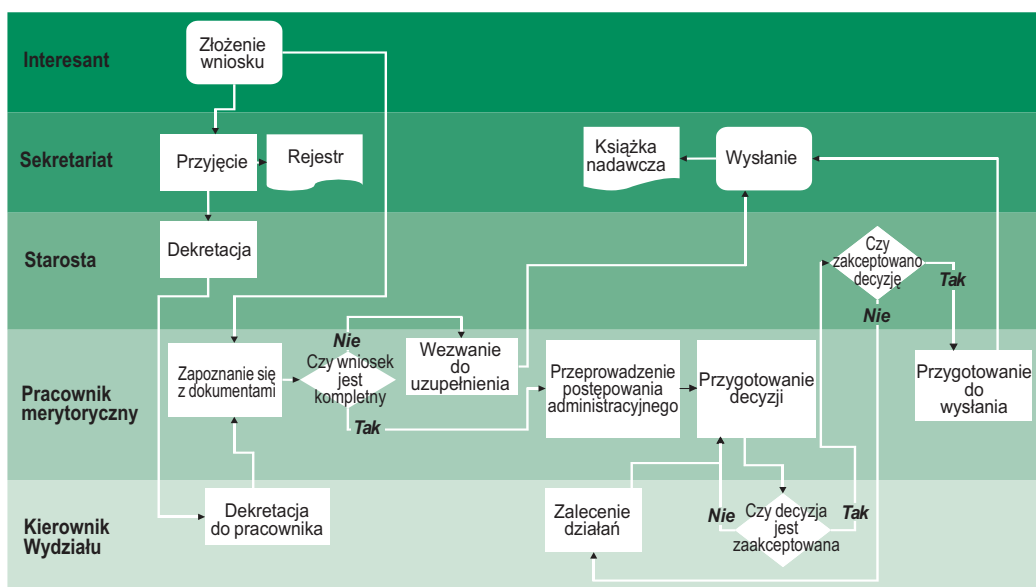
Interesant

Złożenie wniosku

Sekretariat

Przyjęcie

Rejestr

Książka nadawcza

Wysłanie

Starosta

Dekretacja

Czy zakceptowano decyzję

Tak

Nie

Pracownik merytoryczny

Zapoznanie się z dokumentami

Nie

Czy wniosek jest kompletny

Tak

Wezwanie do uzupełnienia

Przeprowadzenie postępowania administracyjnego

Przygotowanie decyzji

Przygotowanie do wysłania

Kierownik Wydziału

Dekretacja do pracownika

Zalecenie działań

Nie

Czy decyzja jest zaakceptowana

Tak